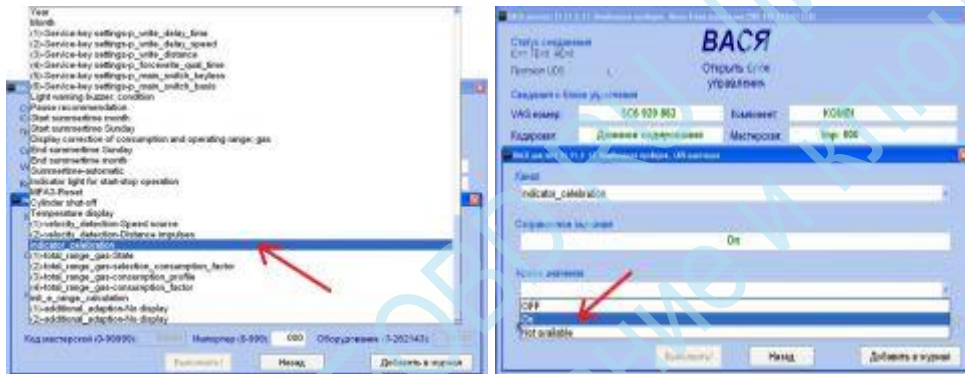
Year
Month
(1)-Service-key settings-p_write_delay_time
(2)-Service-key settings-p_write_delay_speed
(3)-Service-key settings-p_write_distance
(4)-Service-key settings-p_forcewrite_quit_time
(5)-Service-key settings-p_main_switch_keyless
(6)-Service-key settings-p_main_switch_basic
Light warning buzzer: condition
Pause recommendation
Start summertime month
Start summertime Sunday
Display correction of consumption and operating range: gas
End summertime Sunday
End summertime month
Summertime-automatic
Indicator light for start-stop operation
MFA3-Reset
Cylinder shut-off
Temperature display
(1)-velocity_detection-Speed source
(2)-velocity_detection-Distance impulses
Indicator_celebration
(1)-total_range_gas-State
(2)-total_range_gas-selection_consumption_factor
(3)-total_range_gas-consumption_profile
(4)-total_range_gas-consumption_factor
ext_e_range_calculation
(1)-additional_adaptio-No display
(2)-additional_adaptio-No display

Код мастерской (0-99999): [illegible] Импортер (0-999): 000 Оборудование: 1-262143
Выполнить! Назад Добавить в журнал

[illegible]

Статус соединения
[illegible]
Протокол UDS
ВАСЯ
Открыть блок управления
Сведения о блоке управления
VAG номер: 5C6 920 862 Компонент: KOMBI
Кодировка: Длинное кодирование Мастерская: Imp: 800

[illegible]
Канал
Indicator_celebration
Сохраненное значение
On
Новое значение
OFF
On
Not available
Выполнить! Назад Добавить в журнал